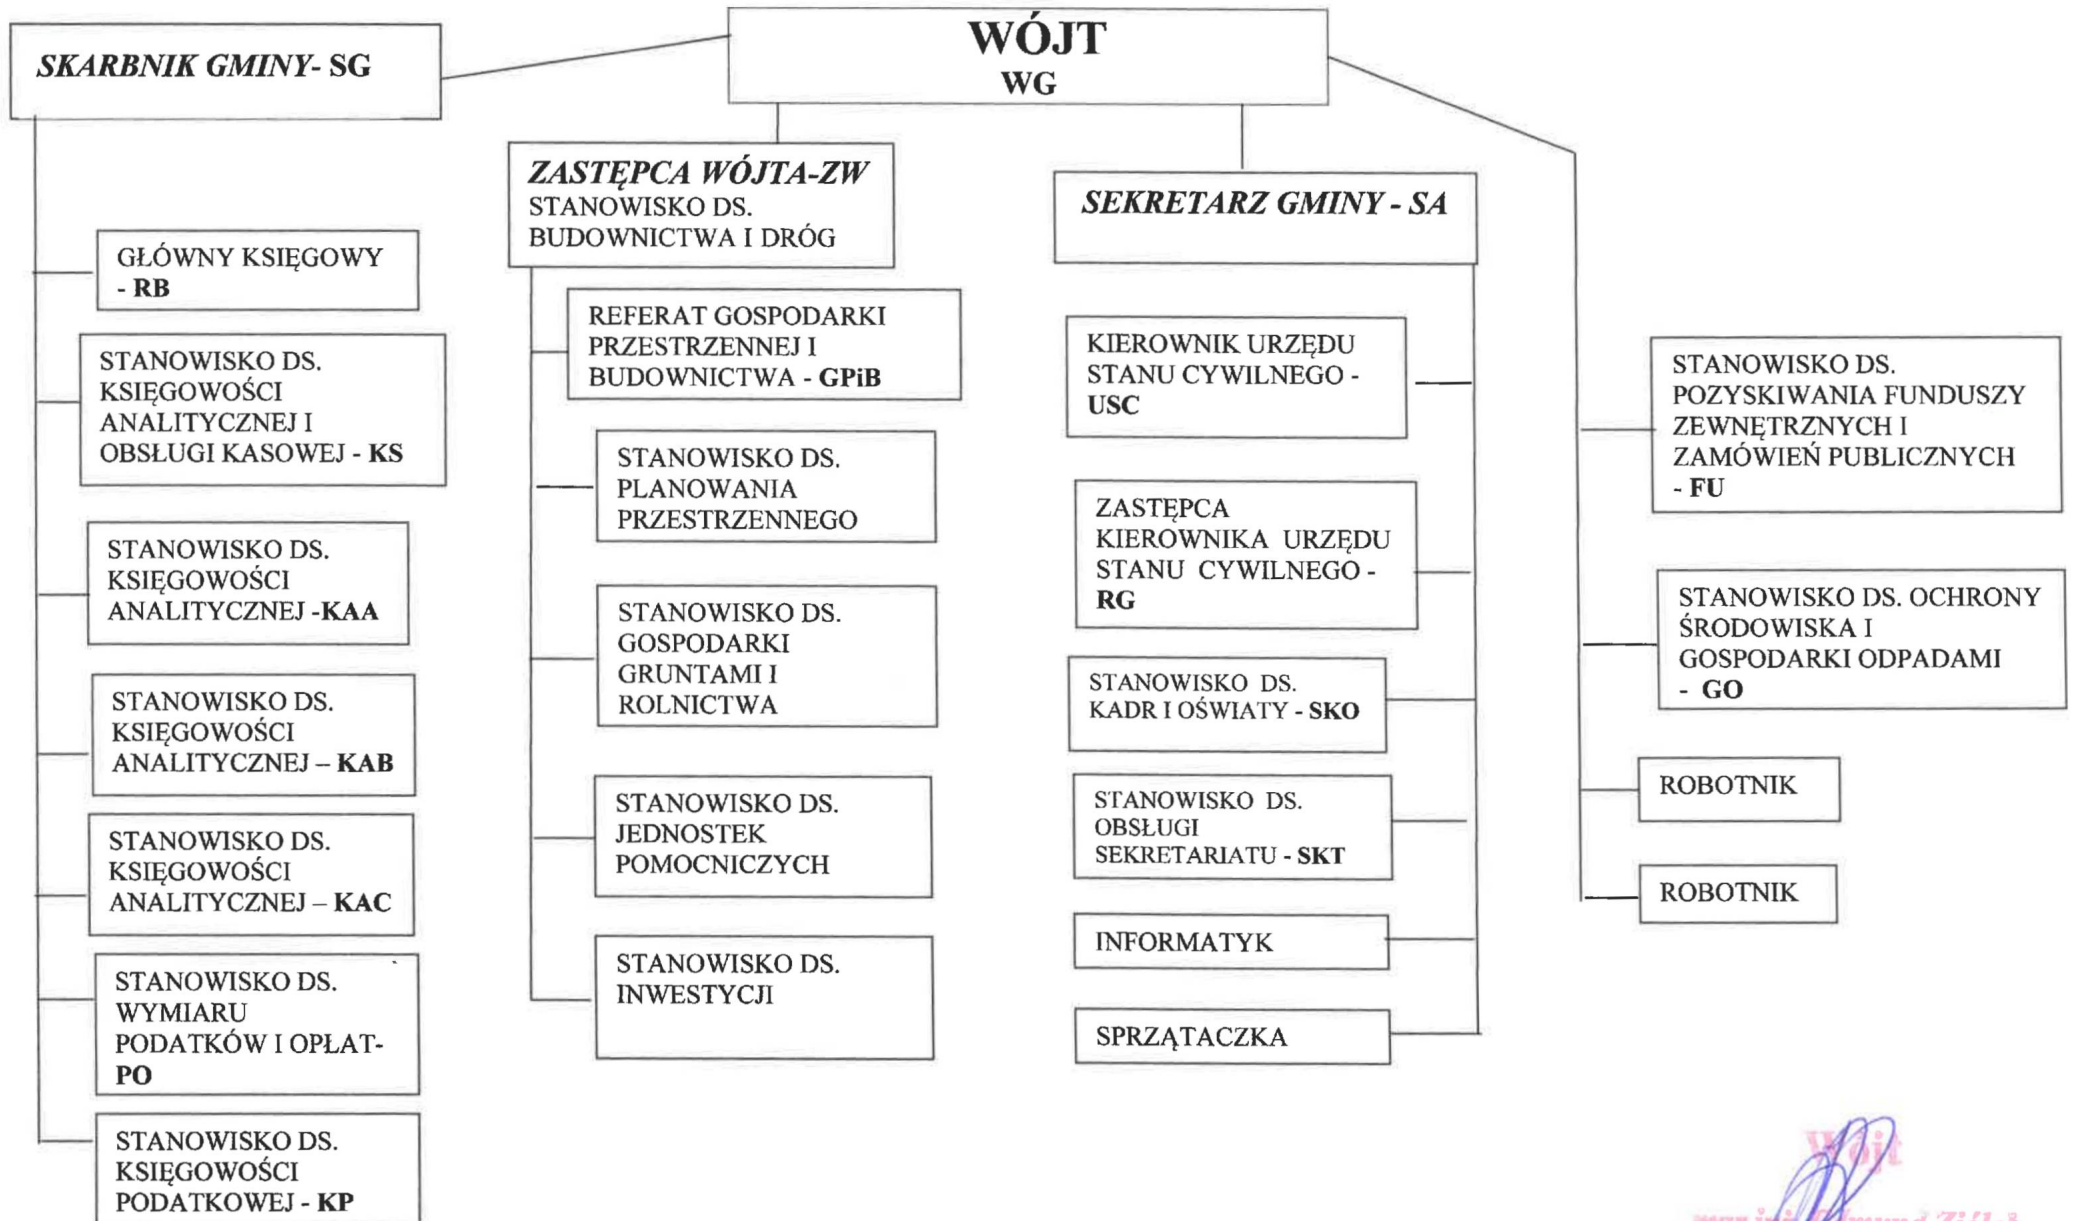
WÓJT
WG

SKARBNIK GMINY- SG

GŁÓWNY KSIĘGOWY - RB

STANOWISKO DS. KSIĘGOWOŚCI ANALITYCZNEJ I OBSŁUGI KASOWEJ - KS

STANOWISKO DS. KSIĘGOWOŚCI ANALITYCZNEJ -KAA

STANOWISKO DS. KSIĘGOWOŚCI ANALITYCZNEJ – KAB

STANOWISKO DS. KSIĘGOWOŚCI ANALITYCZNEJ – KAC

STANOWISKO DS. WYMIARU PODATKÓW I OPŁAT- PO

STANOWISKO DS. KSIĘGOWOŚCI PODATKOWEJ - KP

ZASTĘPCA WÓJTA-ZW
STANOWISKO DS. BUDOWNICTWA I DRÓG

REFERAT GOSPODARKI PRZESTRZENNEJ I BUDOWNICTWA - GPiB

STANOWISKO DS. PLANOWANIA PRZESTRZENNEGO

STANOWISKO DS. GOSPODARKI GRUNTAMI I ROLNICTWA

STANOWISKO DS. JEDNOSTEK POMOCNICZYCH

STANOWISKO DS. INWESTYCJI

SEKRETARZ GMINY - SA

KIEROWNIK URZĘDU STANU CYWILNEGO - USC

ZASTĘPCA KIEROWNIKA URZĘDU STANU CYWILNEGO - RG

STANOWISKO DS. KADR I OŚWIATY - SKO

STANOWISKO DS. OBSŁUGI SEKRETARIATU - SKT

INFORMATYK

SPRZĄTACZKA

STANOWISKO DS. POZYSKIWANIA FUNDUSZY ZEWNĘTRZNYCH I ZAMÓWIEŃ PUBLICZNYCH - FU

STANOWISKO DS. OCHRONY ŚRODOWISKA I GOSPODARKI ODPADAMI - GO

ROBOTNIK

ROBOTNIK

Wójt
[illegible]